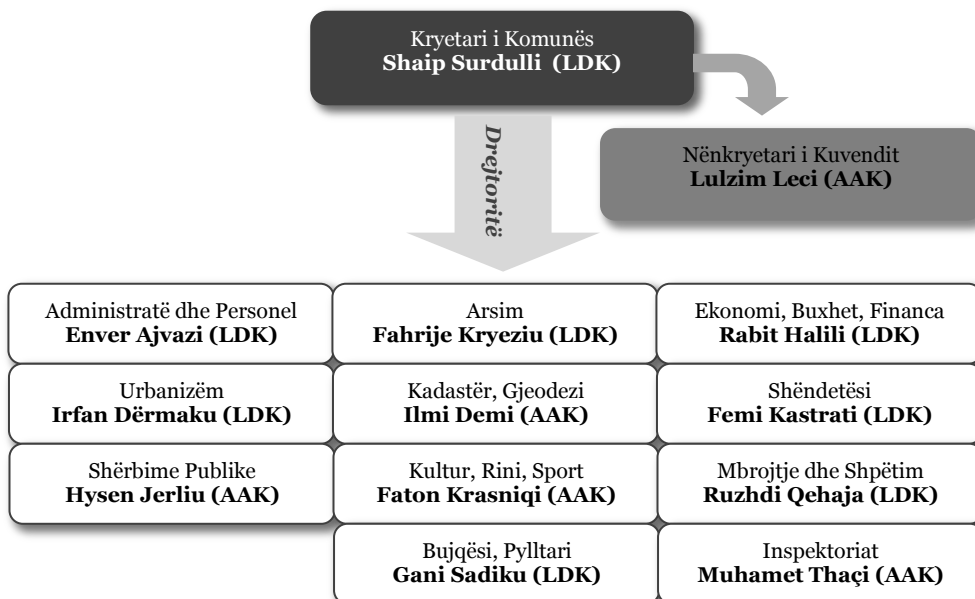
Kryetari i Komunës
**Shaip Surdulli (LDK)**

Drejtoritë

Nënkryetari i Kuvendit
**Lulzim Leci (AAK)**

Administratë dhe Personel
**Enver Ajvazi (LDK)**

Arsim
**Fahrije Kryeziu (LDK)**

Ekonomi, Buxhet, Financa
**Rabit Halili (LDK)**

Urbanizëm
**Irfan Dërmaku (LDK)**

Kadastër, Gjeodezi
**Ilmi Demi (AAK)**

Shëndetësi
**Femi Kastrati (LDK)**

Shërbime Publike
**Hysen Jerliu (AAK)**

Kultur, Rini, Sport
**Faton Krasniqi (AAK)**

Mbrojtje dhe Shpëtim
**Ruzhdi Qehaja (LDK)**

Bujqësi, Pylltari
**Gani Sadiku (LDK)**

Inspektoriat
**Muhamet Thaçi (AAK)**